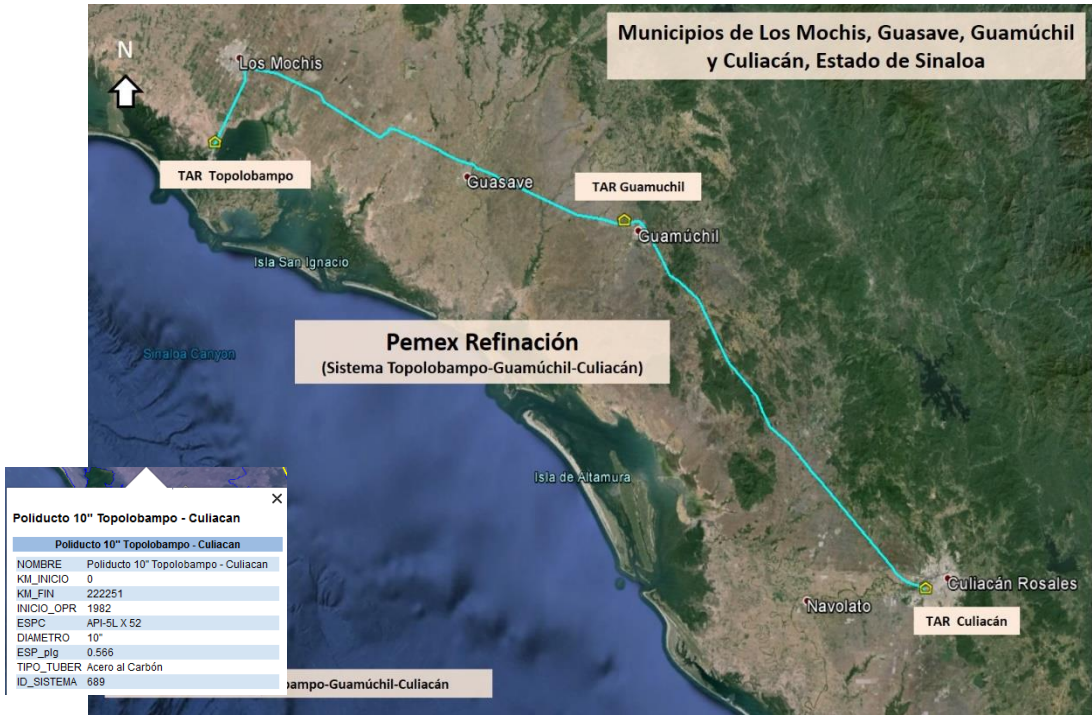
Municipios de Los Mochis, Guasave, Guamúchil y Culiacán, Estado de Sinaloa

N

Los Mochis

TAR Topolobampo

Guasave

TAR Guamuchil

Guamúchil

Isla San Ignacio

Sinaloa Canyon

Pemex Refinación
(Sistema Topolobampo-Guamúchil-Culiacán)

Isla de Altamura

Culiacán Rosales

Navolato

TAR Culiacán

Poliducto 10" Topolobampo - Culiacan

| Poliducto 10" Topolobampo - Culiacan | |
|---|---|
| NOMBRE | Poliducto 10" Topolobampo - Culiacan |
| KM_INICIO | 0 |
| KM_FIN | 222251 |
| INICIO_OPR | 1982 |
| ESPC | API-5L X 52 |
| DIAMETRO | 10" |
| ESP_plg | 0.566 |
| TIPO_TUBER | Acero al Carbón |
| ID_SISTEMA | 689 |

bampo-Guamúchil-Culiacán